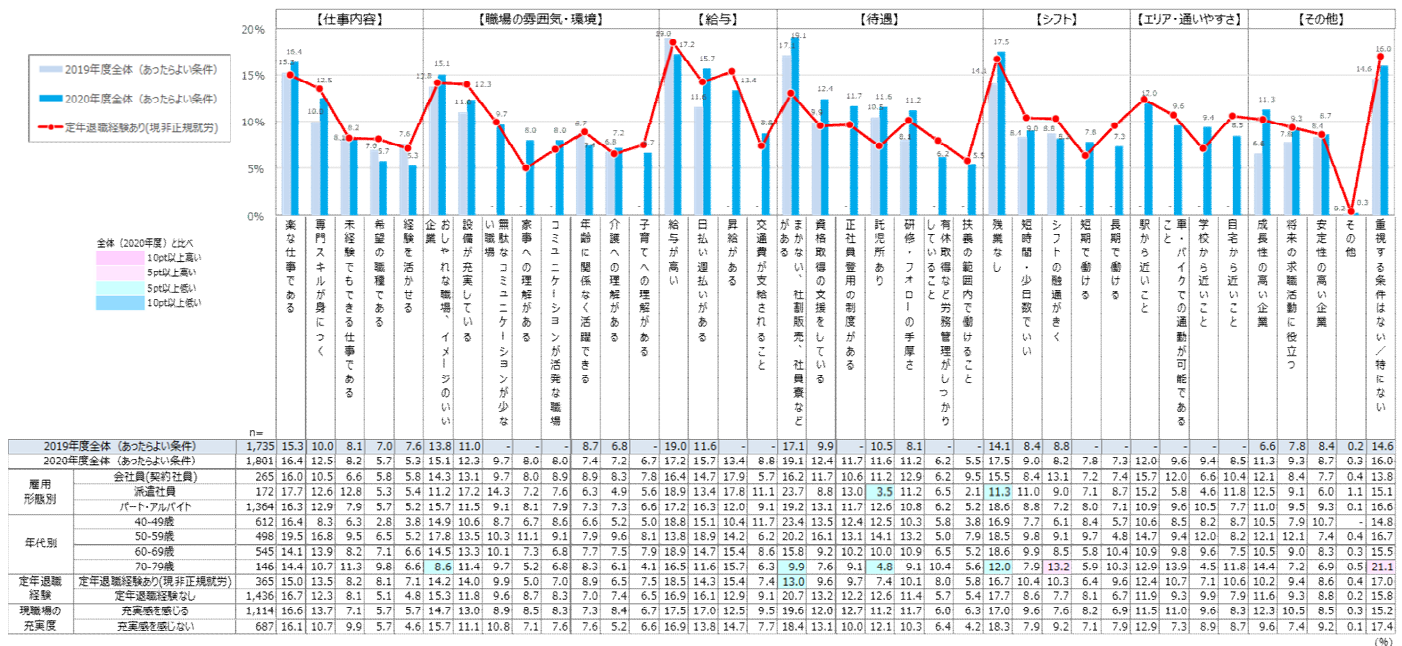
【仕事内容】 【職場の雰囲気・環境】 【給与】 【待遇】 【シフト】 【エリア・通いやすさ】 【その他】

20%
15%
10%
5%
0%

2019年度全体（あったらよい条件）
2020年度全体（あったらよい条件）
定年退職経験あり(現非正規就労)

全体（2020年度）と比べ
10pt以上高い
5pt以上高い
5pt以上低い
10pt以上低い

楽な仕事である
専門スキルが身につく
未経験でもできる仕事である
希望の職種である
経験を活かせる
おしゃれな職場、イメージのいい企業
設備が充実している
無駄なコミュニケーションが少ない職場
家事への理解がある
コミュニケーションが活発な職場
年齢に関係なく活躍できる
介護への理解がある
子育てへの理解がある
給与が高い
日払い週払いがある
昇給がある
交通費が支給されること
まかない、社割販売、社員寮などがある
資格取得の支援をしている
正社員登用の制度がある
託児所あり
研修・フォローの手厚さ
有休取得など労務管理がしっかりしていること
扶養の範囲内で働けること
残業なし
短時間・少日数でいい
シフトの融通がきく
短期で働ける
長期で働ける
駅から近いこと
車・バイクでの通勤が可能であること
学校から近いこと
自宅から近いこと
成長性の高い企業
将来の求職活動に役立つ
安定性の高い企業
その他
重視する条件はない／特にない

| | | n= | | | | | | | | | | | | | | | | | | | | | | | | | | | | | | | | | | | | |
|---|---|---|---|---|---|---|---|---|---|---|---|---|---|---|---|---|---|---|---|---|---|---|---|---|---|---|---|---|---|---|---|---|---|---|---|---|---|---|
| 2019年度全体（あったらよい条件） | | 1,735 | 15.3 | 10.0 | 8.1 | 7.0 | 7.6 | 13.8 | 11.0 | - | - | - | 8.7 | 6.8 | - | 19.0 | 11.6 | - | - | 17.1 | 9.9 | - | 10.5 | 8.1 | - | - | 14.1 | 8.4 | 8.8 | - | - | - | - | - | - | 6.6 | 7.8 | 8.4 | 0.2 | 14.6 |
| 2020年度全体（あったらよい条件） | | 1,801 | 16.4 | 12.5 | 8.2 | 5.7 | 5.3 | 15.1 | 12.3 | 9.7 | 8.0 | 8.0 | 7.4 | 7.2 | 6.7 | 17.2 | 15.7 | 13.4 | 8.8 | 19.1 | 12.4 | 11.7 | 11.6 | 11.2 | 6.2 | 5.5 | 17.5 | 9.0 | 8.2 | 7.8 | 7.3 | 12.0 | 9.6 | 9.4 | 8.5 | 11.3 | 9.3 | 8.7 | 0.3 | 16.0 |
| 雇用形態別 | 会社員(契約社員) | 265 | 16.0 | 10.5 | 6.6 | 5.8 | 5.8 | 14.3 | 13.1 | 9.7 | 8.0 | 8.9 | 8.9 | 8.3 | 7.8 | 16.4 | 14.7 | 17.9 | 5.7 | 16.2 | 11.7 | 10.6 | 11.2 | 12.9 | 6.2 | 9.5 | 15.5 | 8.4 | 13.1 | 7.2 | 7.4 | 15.7 | 12.0 | 6.6 | 10.4 | 12.1 | 8.4 | 7.7 | 0.4 | 13.8 |
| | 派遣社員 | 172 | 17.7 | 12.6 | 12.8 | 5.3 | 5.4 | 11.2 | 17.2 | 14.3 | 7.2 | 7.6 | 6.3 | 4.9 | 5.6 | 18.9 | 13.4 | 17.8 | 11.1 | 23.7 | 8.8 | 13.0 | 3.5 | 11.2 | 6.5 | 2.1 | 11.3 | 11.0 | 9.0 | 7.1 | 8.7 | 15.2 | 5.8 | 4.6 | 11.8 | 12.5 | 9.1 | 6.0 | 1.1 | 15.2 |
| | パート・アルバイト | 1,364 | 16.3 | 12.9 | 7.9 | 5.7 | 5.2 | 15.7 | 11.5 | 9.1 | 8.1 | 7.9 | 7.3 | 6.6 | 17.2 | 16.3 | 12.0 | 9.1 | 19.2 | 13.1 | 11.7 | 12.6 | 10.8 | 6.2 | 5.2 | 18.6 | 8.8 | 7.2 | 8.0 | 7.1 | 10.9 | 9.6 | 10.5 | 7.7 | 11.0 | 9.5 | 9.3 | 0.1 | 16.6 |
| 年代別 | 40-49歳 | 612 | 16.4 | 8.3 | 6.3 | 2.8 | 3.8 | 14.9 | 10.6 | 8.7 | 6.7 | 8.6 | 6.6 | 5.2 | 5.0 | 18.8 | 15.1 | 10.4 | 11.7 | 23.4 | 13.5 | 12.4 | 12.6 | 10.3 | 5.8 | 3.8 | 16.9 | 7.7 | 6.1 | 8.4 | 5.7 | 10.6 | 8.5 | 8.2 | 8.7 | 10.5 | 7.9 | 10.7 | - | 14.8 |
| | 50-59歳 | 498 | 19.5 | 16.8 | 9.5 | 6.5 | 5.2 | 17.8 | 13.5 | 10.3 | 11.1 | 9.1 | 7.9 | 9.6 | 8.1 | 13.8 | 18.9 | 14.2 | 6.2 | 20.2 | 16.1 | 13.1 | 11.8 | 13.8 | 7.5 | 2.8 | 18.5 | 9.8 | 9.1 | 9.7 | 8.4 | 14.7 | 9.4 | 12.0 | 8.2 | 12.1 | 12.1 | 7.4 | 0.4 | 16.7 |
| | 60-69歳 | 545 | 14.1 | 13.9 | 8.2 | 7.1 | 6.6 | 14.5 | 13.3 | 10.1 | 7.3 | 6.8 | 7.7 | 7.5 | 7.9 | 18.9 | 14.7 | 15.4 | 8.6 | 15.8 | 9.2 | 10.2 | 12.0 | 10.9 | 6.5 | 5.2 | 18.6 | 9.9 | 8.5 | 5.8 | 10.4 | 10.9 | 9.8 | 9.6 | 7.5 | 10.5 | 9.0 | 8.3 | 0.3 | 15.5 |
| | 70-79歳 | 146 | 14.4 | 10.7 | 11.3 | 9.8 | 6.6 | 8.6 | 11.4 | 9.7 | 5.2 | 6.8 | 8.3 | 6.1 | 4.1 | 16.5 | 11.6 | 15.7 | 6.3 | 9.9 | 7.6 | 9.1 | 4.8 | 9.1 | 10.4 | 5.6 | 12.0 | 7.9 | 13.2 | 5.9 | 10.3 | 12.4 | 12.9 | 4.5 | 11.8 | 14.4 | 7.2 | 6.9 | 0.5 | 21.1 |
| 定年退職経験 | 定年退職経験あり(現非正規就労) | 365 | 15.0 | 13.5 | 8.2 | 8.1 | 7.1 | 14.2 | 14.0 | 9.9 | 5.0 | 7.0 | 8.9 | 6.5 | 7.5 | 18.5 | 14.3 | 15.4 | 7.4 | 13.0 | 9.6 | 9.7 | 7.4 | 10.1 | 8.0 | 5.8 | 16.7 | 10.4 | 10.3 | 6.4 | 9.6 | 12.4 | 10.7 | 7.1 | 10.6 | 10.2 | 9.4 | 8.6 | 0.4 | 17.0 |
| | 定年退職経験なし | 1,436 | 16.7 | 12.3 | 8.1 | 5.1 | 4.8 | 15.3 | 11.8 | 9.6 | 8.7 | 8.3 | 7.0 | 7.4 | 6.5 | 16.9 | 16.1 | 12.9 | 9.1 | 20.7 | 13.2 | 12.2 | 12.6 | 11.4 | 5.7 | 5.4 | 17.7 | 8.6 | 7.7 | 8.1 | 6.7 | 11.9 | 9.3 | 9.9 | 7.9 | 11.6 | 9.3 | 8.8 | 0.2 | 15.8 |
| 職場の充実度 | 充実感を感じる | 1,114 | 16.6 | 13.7 | 7.1 | 5.7 | 5.7 | 14.7 | 13.0 | 8.9 | 8.5 | 8.3 | 7.3 | 8.4 | 6.7 | 17.5 | 17.0 | 12.5 | 9.5 | 19.6 | 12.0 | 12.7 | 11.2 | 11.7 | 6.0 | 6.3 | 17.0 | 9.6 | 7.6 | 8.2 | 6.9 | 11.5 | 11.0 | 9.6 | 8.3 | 12.3 | 10.5 | 8.5 | 0.3 | 15.2 |
| | 充実感を感じない | 687 | 16.1 | 10.7 | 9.9 | 5.7 | 4.6 | 15.7 | 11.1 | 10.8 | 7.1 | 7.6 | 7.6 | 5.2 | 6.6 | 16.9 | 13.8 | 14.7 | 7.7 | 18.4 | 13.1 | 10.0 | 12.1 | 10.3 | 6.4 | 4.2 | 18.3 | 7.9 | 9.2 | 7.1 | 7.9 | 12.9 | 7.3 | 8.9 | 8.7 | 9.6 | 7.4 | 9.2 | 0.1 | 17.4 |

(%)